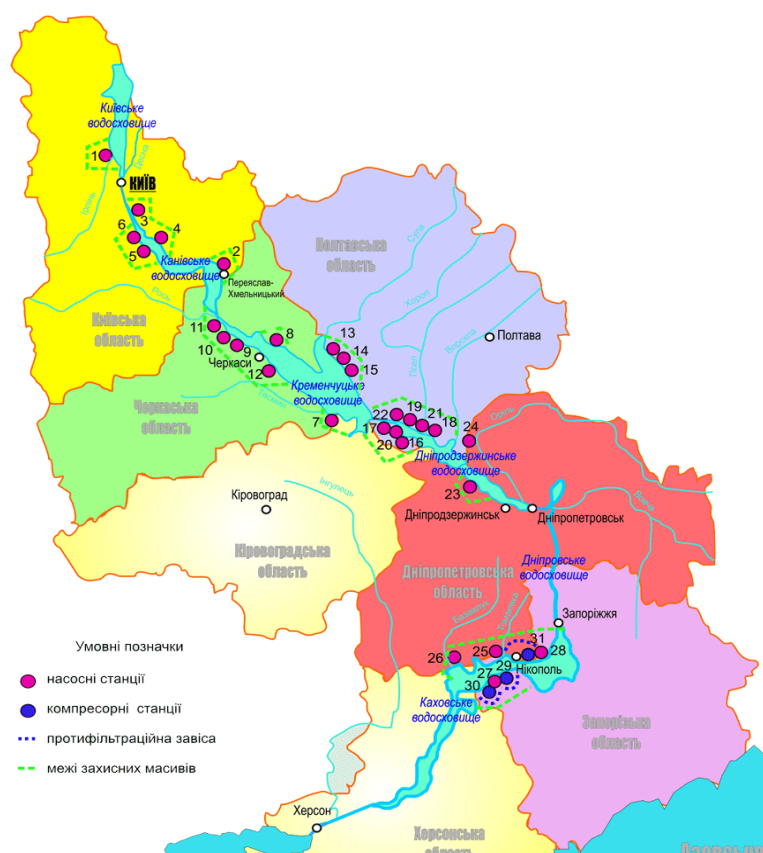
Київське водосховище
1
КИЇВ
Ірпінь
Десна
3
6
4
5
2
Канівське водосховище
Переяслав-Хмельницький
Рось
Київська область
11
8
10
9
Черкаси
12
Черкаська область
Полтавська область
Сула
Хорол
Псел
Ворскла
Полтава
13
14
15
Кременчуцьке водосховище
7
22
19
21
18
17
20
16
24
Дніпродзержинське водосховище
23
Дніпродзержинськ
Дніпропетровськ
Оріль
Вовча
Кіровоград
Інгулець
Кіровоградська область
Дніпропетровська область
Дніпровське водосховище
Запоріжжя
Умовні позначки
насосні станції
компресорні станції
протифільтраційна завіса
межі захисних масивів
26
25
31
28
29
Нікополь
27
30
Каховське водосховище
Запорізька область
Херсон
Херсонська область
Азовське